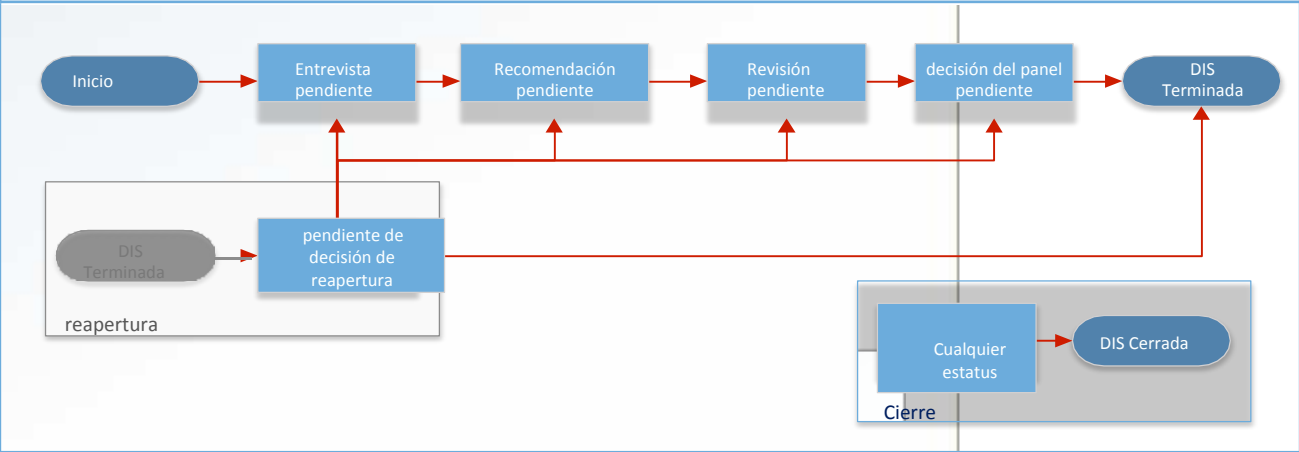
Inicio

Entrevista pendiente

Recomendación pendiente

Revisión pendiente

decisión del panel pendiente

DIS Terminada

DIS Terminada

pendiente de decisión de reapertura

reapertura

Cualquier estatus

DIS Cerrada

Cierre